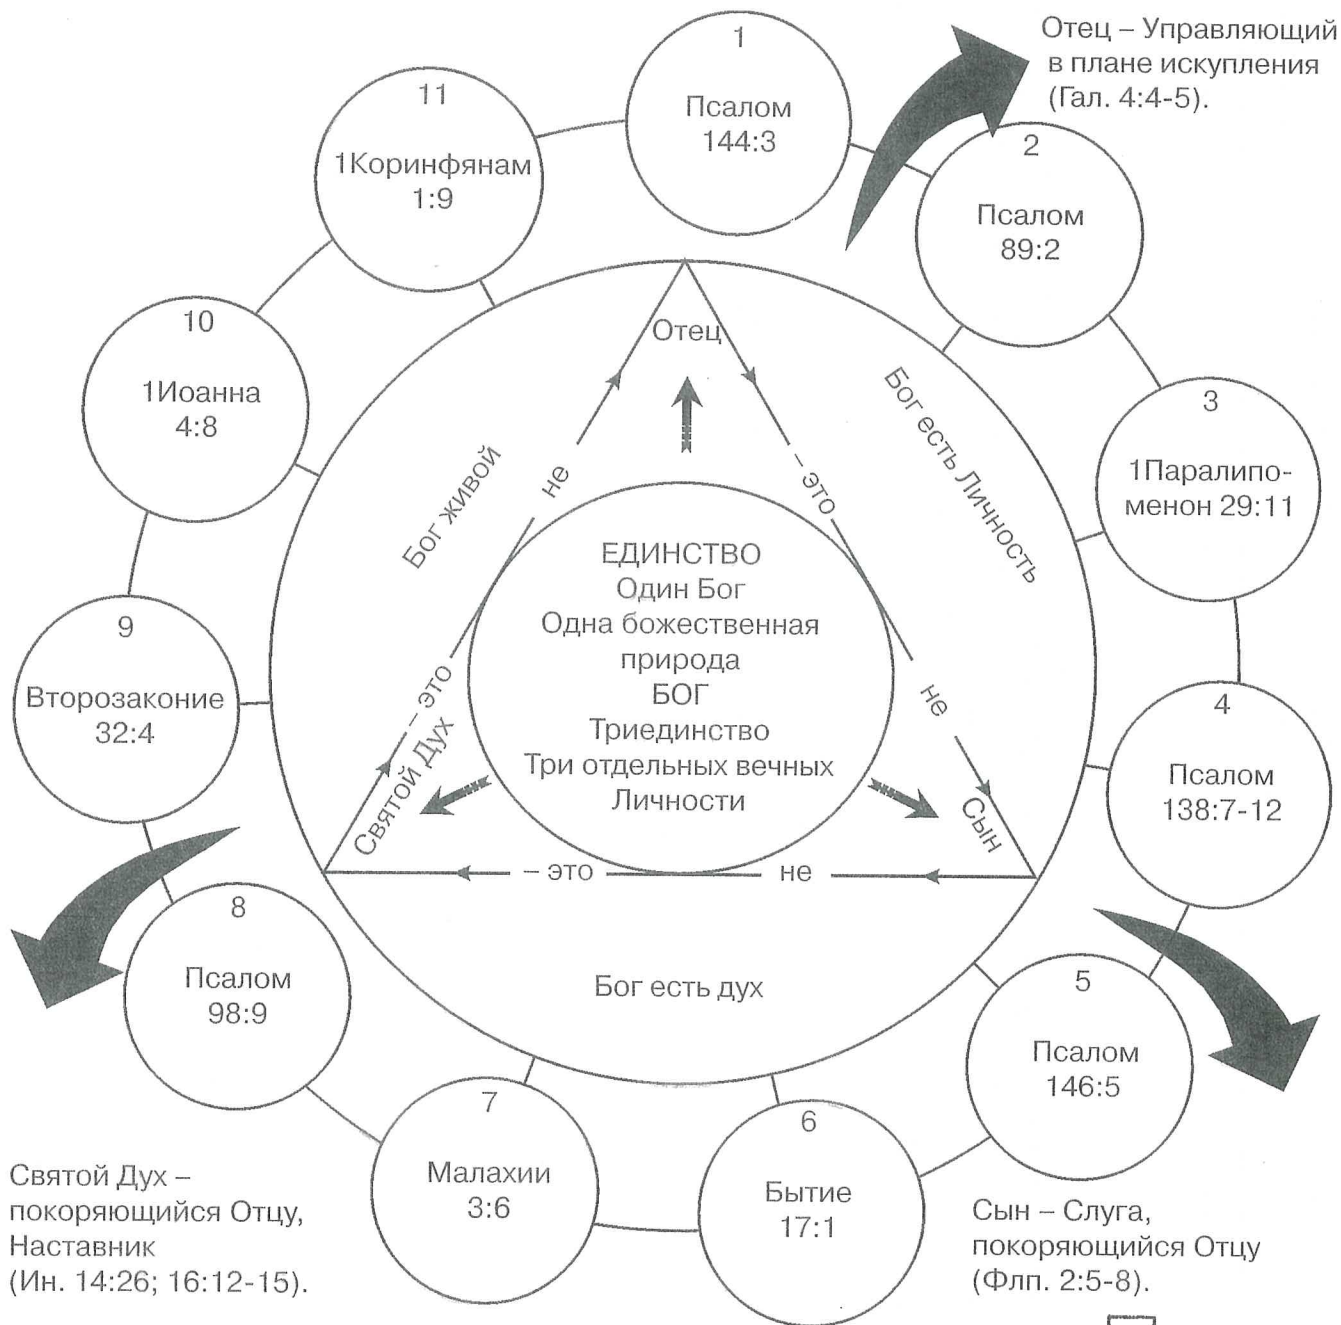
Отец – Управляющий в плане искупления (Гал. 4:4-5).

1
Псалом 144:3

2
Псалом 89:2

3
1Паралипоменон 29:11

4
Псалом 138:7-12

5
Псалом 146:5

6
Бытие 17:1

7
Малахии 3:6

8
Псалом 98:9

9
Второзаконие 32:4

10
1Иоанна 4:8

11
1Коринфянам 1:9

Отец
Бог есть Личность
– это
не
Сын
не
– это
Святой Дух
– это
не
Бог живой

ЕДИНСТВО
Один Бог
Одна божественная природа
БОГ
Триединство
Три отдельных вечных Личности

Бог есть дух

Святой Дух – покоряющийся Отцу, Наставник (Ин. 14:26; 16:12-15).

Сын – Слуга, покоряющийся Отцу (Флп. 2:5-8).